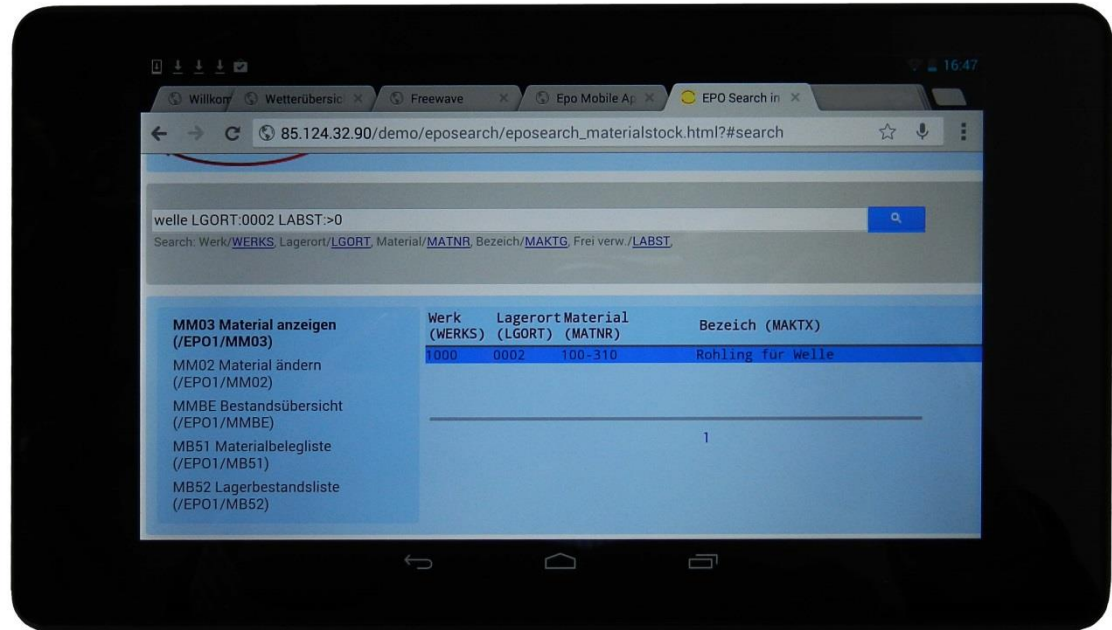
16:47

Willkom | Wetterübersic | Freewave | Epo Mobile Ap | EPO Search in

85.124.32.90/demo/eposearch/eposearch_materialstock.html?#search

welle LGORT:0002 LABST:>0

Search: Werk/WERKS, Lagerort/LGORT, Material/MATNR, Bezeich/MAKTG, Frei verw./LABST,

MM03 Material anzeigen (/EPO1/MM03)
MM02 Material ändern (/EPO1/MM02)
MMBE Bestandsübersicht (/EPO1/MMBE)
MB51 Materialbelegliste (/EPO1/MB51)
MB52 Lagerbestandsliste (/EPO1/MB52)

| Werk (WERKS) | Lagerort (LGORT) | Material (MATNR) | Bezeich (MAKTX) |
|---|---|---|---|
| 1000 | 0002 | 100-310 | Rohling für Welle |

1